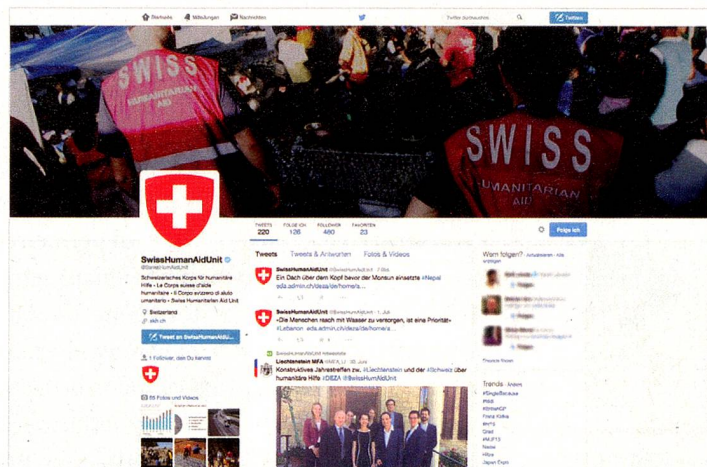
Startseite Mitteilungen Nachrichten

Twitter durchsuchen

Twittern

SWISS HUMANITARIAN AID

SWISS HUMANITARIAN AID

TWEETS 220

FOLGE ICH 126

FOLLOWER 480

FAVORITEN 23

Folge ich

SwissHumanAidUnit

@SwissHumAidUnit

Schweizerisches Korps für humanitäre Hilfe - Le Corps suisse d'aide humanitaire - Il Corpo svizzero di aiuto umanitario - Swiss Humanitarian Aid Unit

Switzerland

skh.ch

Tweet an SwissHumanAidUnit

1 Follower, den Du kennst

88 Fotos und Videos

Tweets

Tweets & Antworten

Fotos & Videos

SwissHumanAidUnit @SwissHumAidUnit · 7. Juli

Ein Dach über dem Kopf bevor der Monsun einsetzte #Nepal eda.admin.ch/deza/de/home/s...

SwissHumanAidUnit @SwissHumAidUnit · 1. Juli

«Die Menschen nach mit Wasser zu versorgen, ist eine Priorität» #Lebanon eda.admin.ch/deza/de/home/s...

SwissHumanAidUnit retweetete

Liechtenstein MFA @MFA_LI · 30. Juni

Konstruktives Jahrestreffen zw. #Liechtenstein und der #Schweiz über humanitäre Hilfe @DEZA @SwissHumAidUnit

Wem folgen? · Aktualisieren · Alle anzeigen

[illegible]

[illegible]

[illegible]

Freunde finden

Trends · Ändern

#SingleBecause

#Vilt

#BritishGP

Franz Kafka

#NYTS

Crest

#MUFTS

Nadal

Hillos

Japan Expo